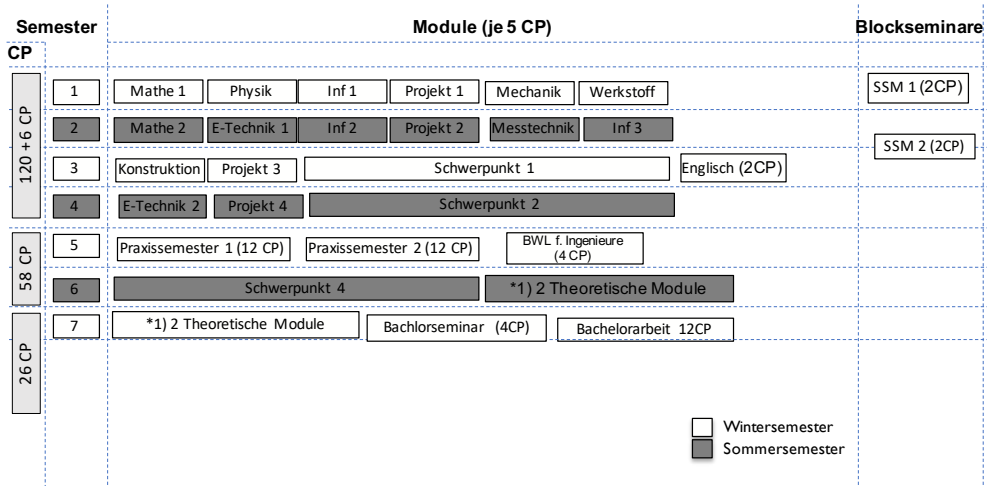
| Semester | Module (je 5 CP) | Blockseminare |
|---|---|---|
| CP | | |
| 120 +6 CP | | |
| 1 | Mathe 1, Physik, Inf 1, Projekt 1, Mechanik, Werkstoff | SSM 1 (2CP) |
| 2 | Mathe 2, E-Technik 1, Inf 2, Projekt 2, Messtechnik, Inf 3 | SSM 2 (2CP) |
| 3 | Konstruktion, Projekt 3, Schwerpunkt 1, Englisch (2CP) | |
| 4 | E-Technik 2, Projekt 4, Schwerpunkt 2 | |
| 58 CP | | |
| 5 | Praxissemester 1 (12 CP), Praxissemester 2 (12 CP), BWL f. Ingenieure (4 CP) | |
| 6 | Schwerpunkt 4, *1) 2 Theoretische Module | |
| 26 CP | | |
| 7 | *1) 2 Theoretische Module, Bachlorseminar (4CP), Bachelorarbeit 12CP | |

Wintersemester
Sommersemester